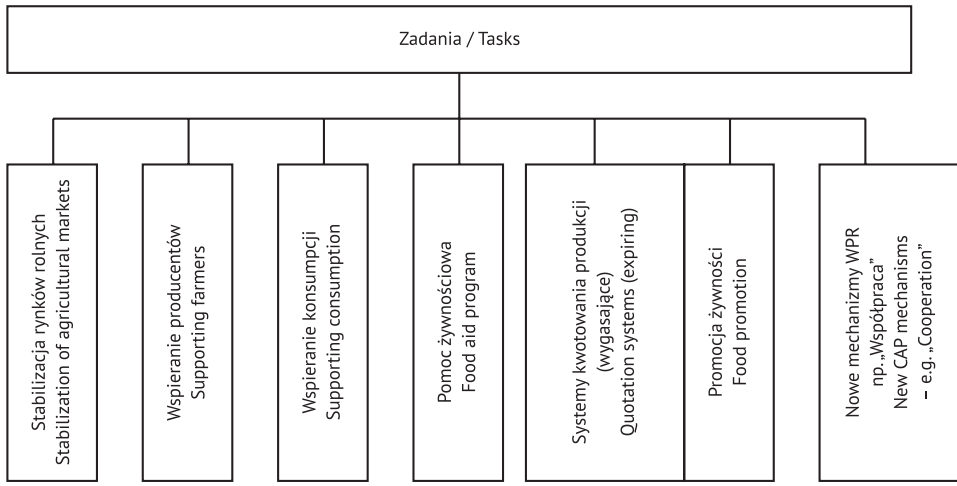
Zadania / Tasks

Stabilizacja rynków rolnych
Stabilization of agricultural markets

Wspieranie producentów
Supporting farmers

Wspieranie konsumpcji
Supporting consumption

Pomoc żywnościowa
Food aid program

Systemy kwotowania produkcji (wygasające)
Quotation systems (expiring)

Promocja żywności
Food promotion

Nowe mechanizmy WPR np. „Współpraca"
New CAP mechanisms – e.g. „Cooperation"